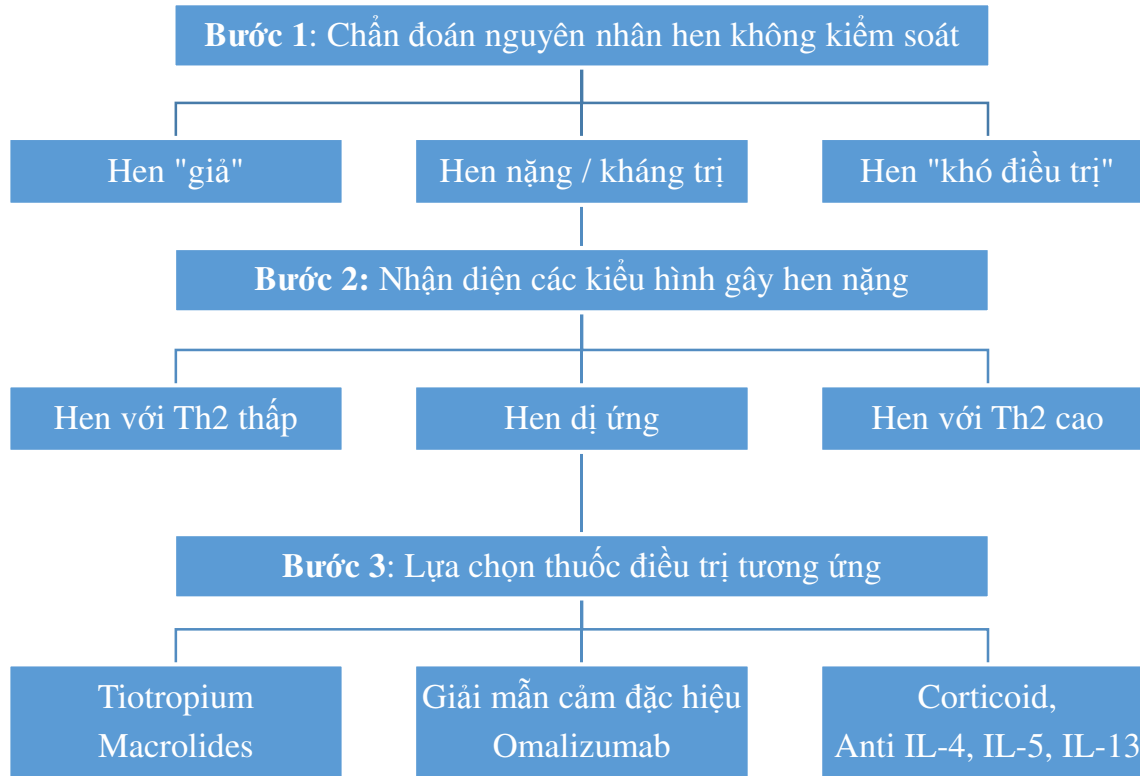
**Bước 1**: Chẩn đoán nguyên nhân hen không kiểm soát

Hen "giả"

Hen nặng / kháng trị

Hen "khó điều trị"

**Bước 2:** Nhận diện các kiểu hình gây hen nặng

Hen với Th2 thấp

Hen dị ứng

Hen với Th2 cao

**Bước 3**: Lựa chọn thuốc điều trị tương ứng

Tiotropium
Macrolides

Giải mẫn cảm đặc hiệu
Omalizumab

Corticoid,
Anti IL-4, IL-5, IL-13